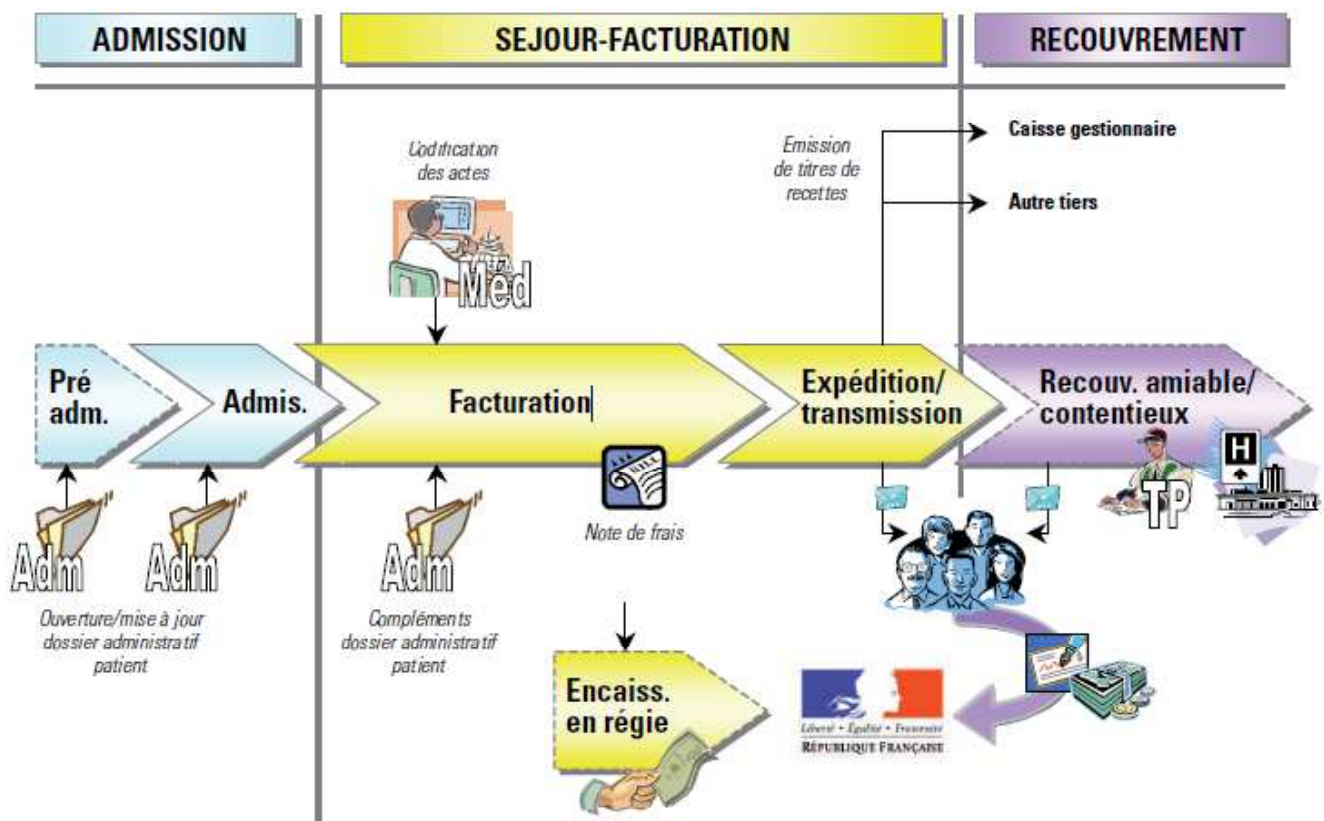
ADMISSION

SEJOUR-FACTURATION

RECOUVREMENT

Codification des actes

Méd

Emission de titres de recettes

Caisse gestionnaire

Autre tiers

Pré adm.

Admis.

Facturation

Expédition/ transmission

Recouv. amiable/ contentieux

H

TP

Adm

Adm

Adm

Note de frais

Ouverture/mise à jour dossier administratif patient

Compléments dossier administratif patient

Encaiss. en régie

Liberté • Égalité • Fraternité
RÉPUBLIQUE FRANÇAISE